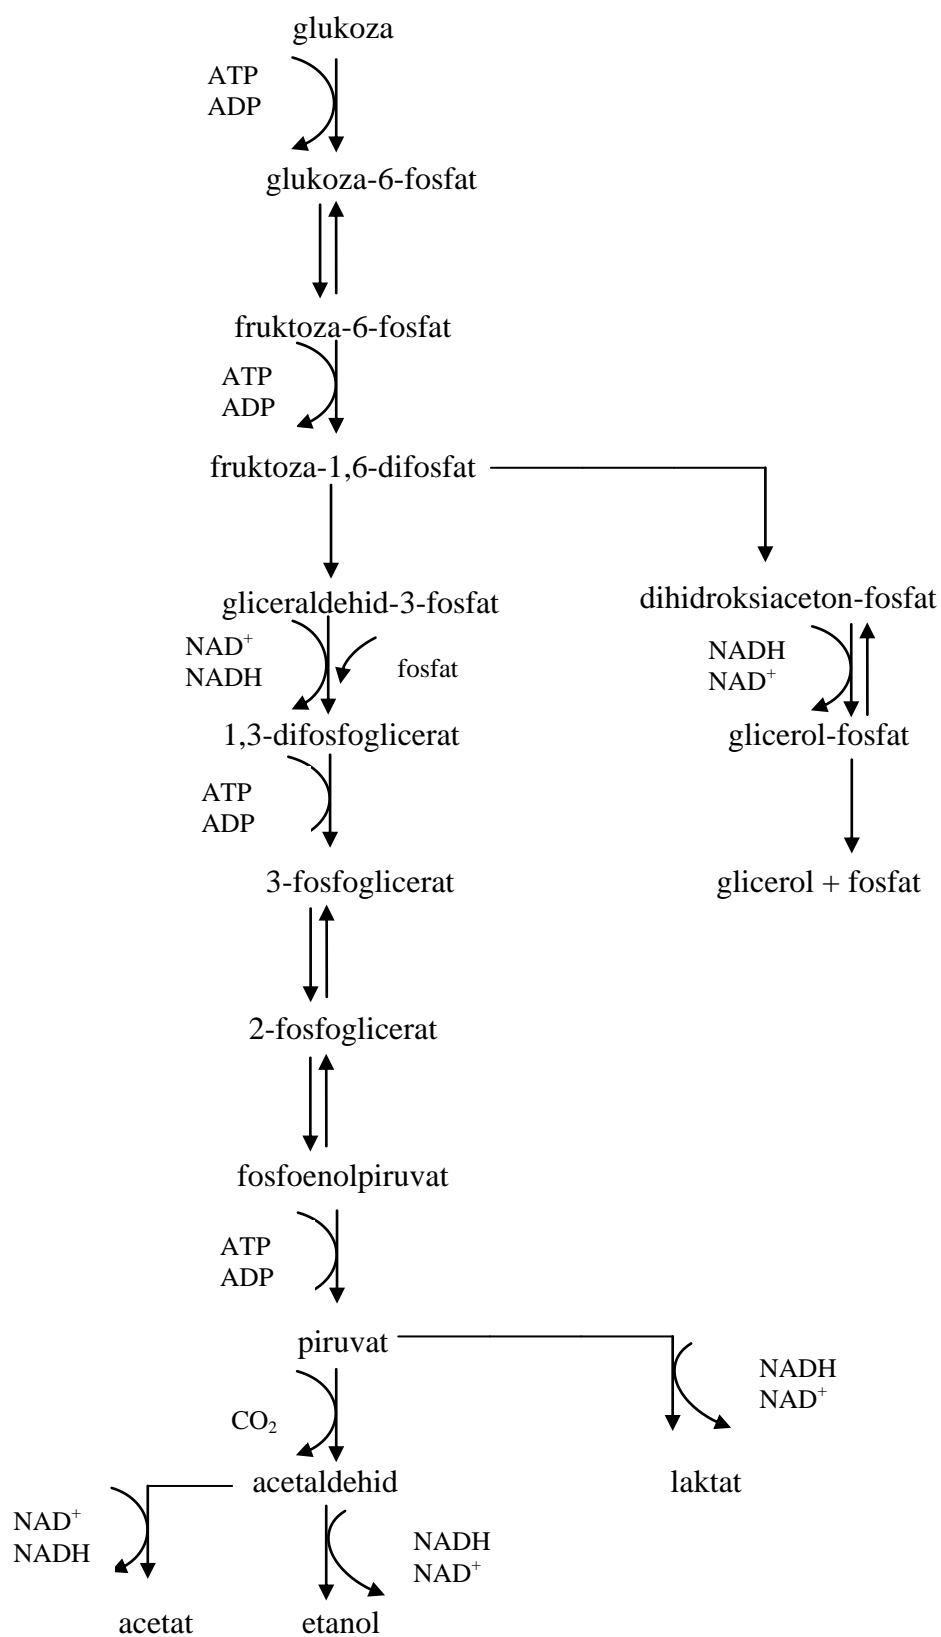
glukoza

ATP
ADP

glukoza-6-fosfat

fruktoza-6-fosfat

ATP
ADP

fruktoza-1,6-difosfat

gliceraldehid-3-fosfat

$NAD^+$
NADH

fosfat

1,3-difosfoglicerat

ATP
ADP

3-fosfoglicerat

2-fosfoglicerat

fosfoenolpiruvat

ATP
ADP

piruvat

$CO_2$

acetaldehid

$NAD^+$
NADH

acetat

NADH
$NAD^+$

etanol

dihidroksiaceton-fosfat

NADH
$NAD^+$

glicerol-fosfat

glicerol + fosfat

NADH
$NAD^+$

laktat